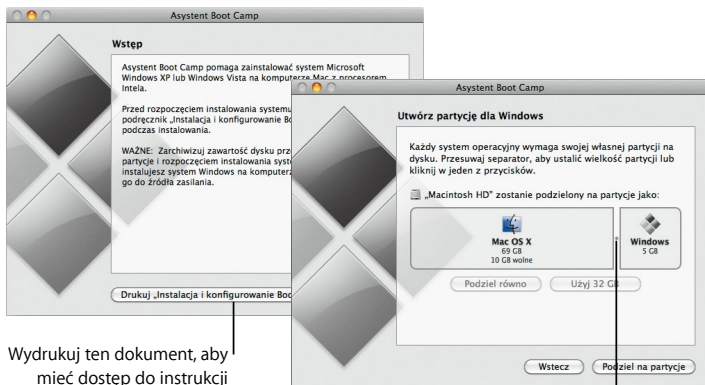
Asystent Boot Camp

Wstęp

Asystent Boot Camp pomaga zainstalować system Microsoft Windows XP lub Windows Vista na komputerze Mac z procesorem Intela.

Przed rozpoczęciem instalowania systemu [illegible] podręcznik „Instalacja i konfigurowanie Bo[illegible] podczas instalowania.

WAŻNE: Zarchiwizuj zawartość dysku prz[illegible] partycje i rozpoczęciem instalowania syst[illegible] instalujesz system Windows na komputer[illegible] go do źródła zasilania.

Drukuj „Instalacja i konfigurowanie Boo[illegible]

Asystent Boot Camp

Utwórz partycję dla Windows

Każdy system operacyjny wymaga swojej własnej partycji na dysku. Przesuwaj separator, aby ustalić wielkość partycji lub kliknij w jeden z przycisków.

„Macintosh HD" zostanie podzielony na partycje jako:

Mac OS X
69 GB
10 GB wolne

Windows
5 GB

Podziel równo

Użyj 32 GB

Wstecz

Podziel na partycje

Wydrukuj ten dokument, aby mieć dostęp do instrukcji